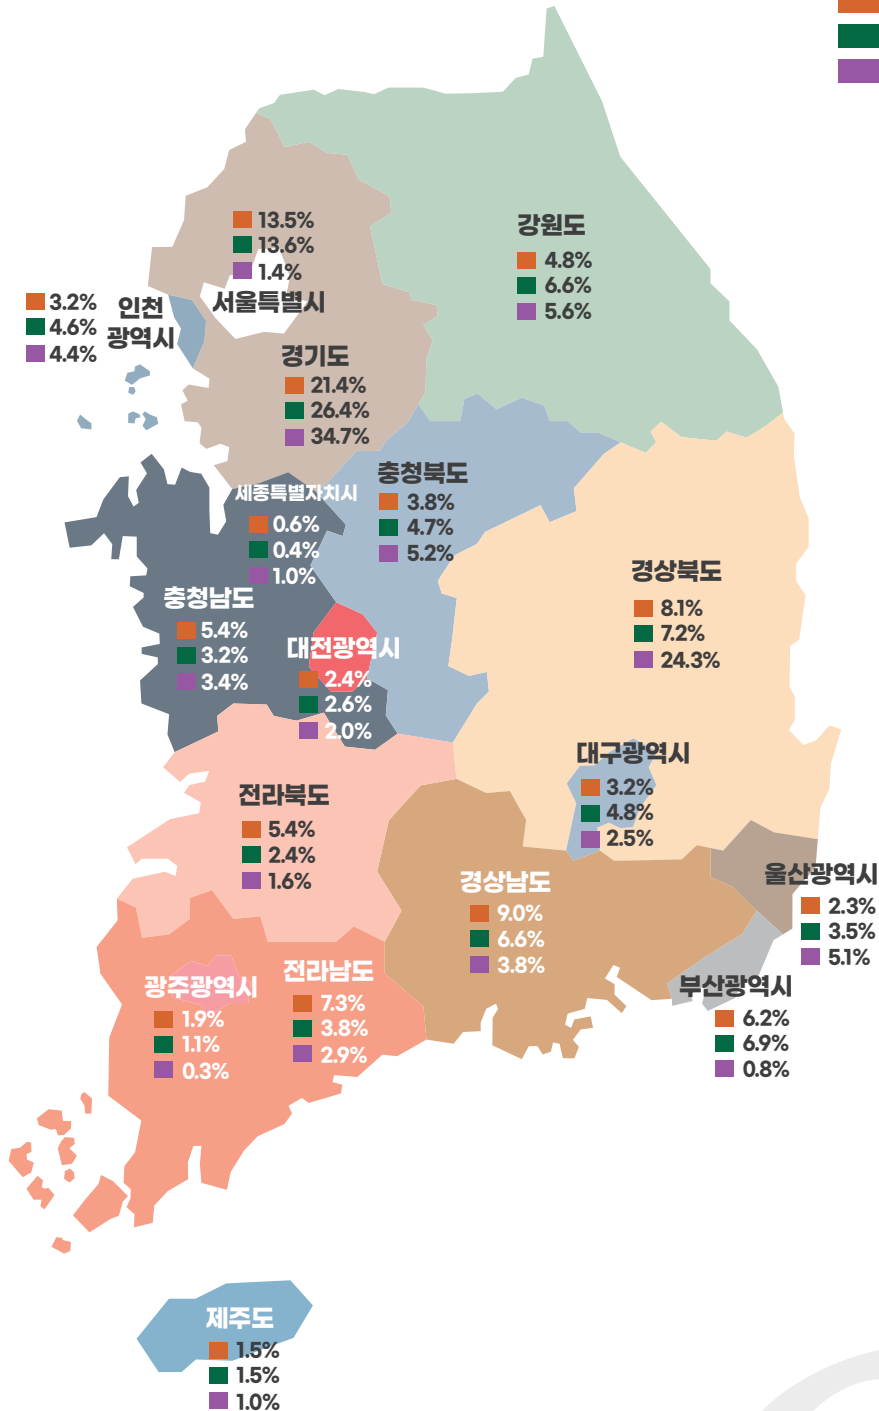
13.5%
13.6%
1.4%
서울특별시

3.2%
4.6%
4.4%
인천
광역시

강원도
4.8%
6.6%
5.6%

경기도
21.4%
26.4%
34.7%

충청북도
3.8%
4.7%
5.2%

세종특별자치시
0.6%
0.4%
1.0%

충청남도
5.4%
3.2%
3.4%

대전광역시
2.4%
2.6%
2.0%

경상북도
8.1%
7.2%
24.3%

대구광역시
3.2%
4.8%
2.5%

전라북도
5.4%
2.4%
1.6%

경상남도
9.0%
6.6%
3.8%

울산광역시
2.3%
3.5%
5.1%

광주광역시
1.9%
1.1%
0.3%

전라남도
7.3%
3.8%
2.9%

부산광역시
6.2%
6.9%
0.8%

제주도
1.5%
1.5%
1.0%